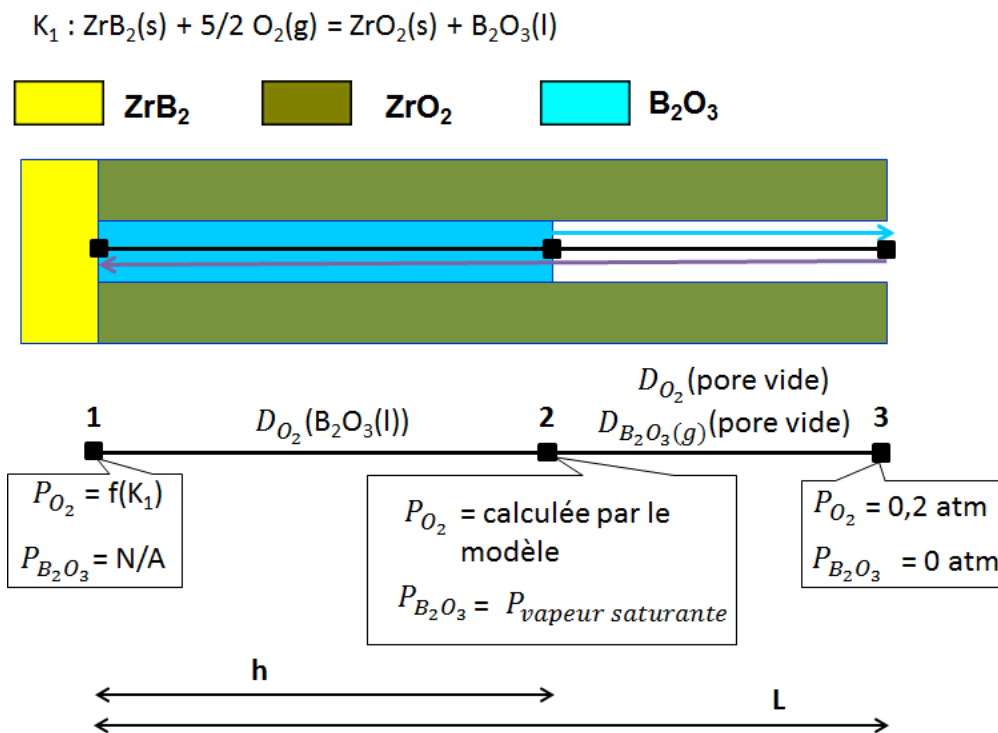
$K_1$ : $ZrB_2$(s) + 5/2 $O_2$(g) = $ZrO_2$(s) + $B_2O_3$(l)

$ZrB_2$

$ZrO_2$

$B_2O_3$

$D_{O_2}$(pore vide)

1

$D_{O_2}$($B_2O_3$(l))

2

$D_{B_2O_3(g)}$(pore vide)

3

$P_{O_2}$ = f($K_1$)

$P_{B_2O_3}$ = N/A

$P_{O_2}$ = calculée par le modèle

$P_{B_2O_3}$ = $P_{vapeur\ saturante}$

$P_{O_2}$ = 0,2 atm

$P_{B_2O_3}$ = 0 atm

h

L